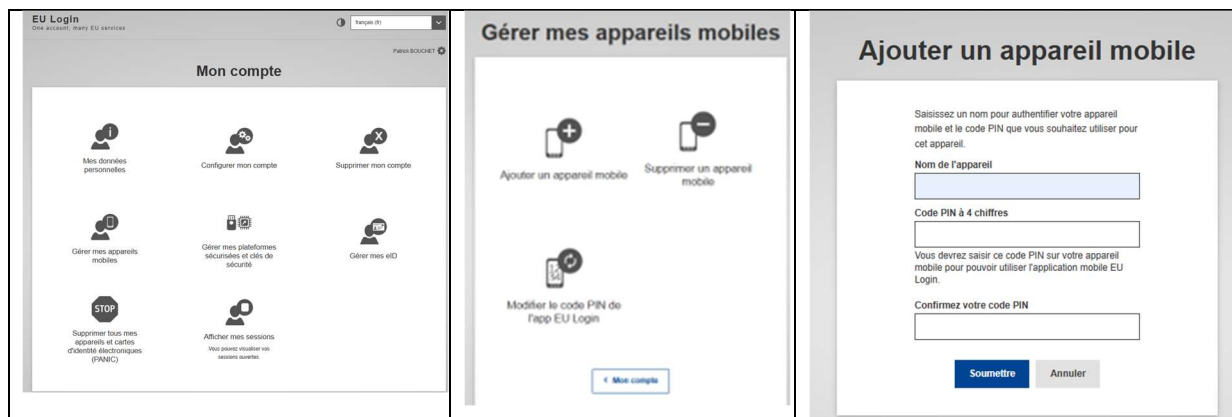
EU Login
One account, many EU services

français (fr)

Patrick BOUCHET

Mon compte

Mes données personnelles

Configurer mon compte

Supprimer mon compte

Gérer mes appareils mobiles

Gérer mes plateformes sécurisées et clés de sécurité

Gérer mes eID

STOP

Supprimer tous mes appareils et cartes d'identité électroniques (PANIC)

Afficher mes sessions

Vous pouvez visualiser vos sessions ouvertes.

Gérer mes appareils mobiles

Ajouter un appareil mobile

Supprimer un appareil mobile

Modifier le code PIN de l'app EU Login

< Mon compte

Ajouter un appareil mobile

Saisissez un nom pour authentifier votre appareil mobile et le code PIN que vous souhaitez utiliser pour cet appareil.

Nom de l'appareil

Code PIN à 4 chiffres

Vous devrez saisir ce code PIN sur votre appareil mobile pour pouvoir utiliser l'application mobile EU Login.

Confirmez votre code PIN

Soumettre

Annuler